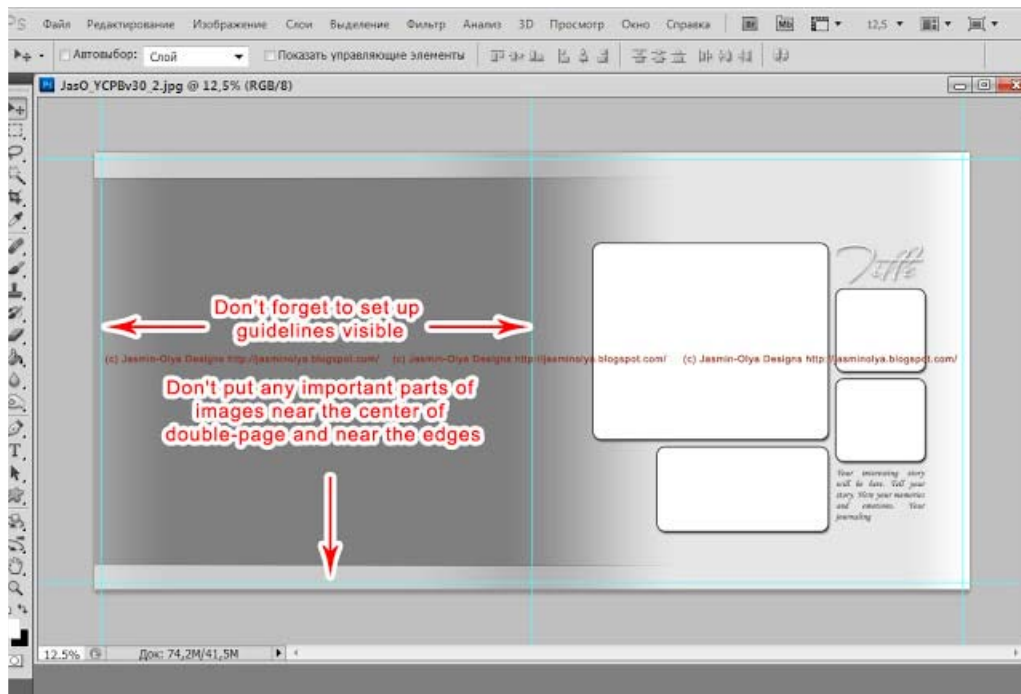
Файл Редактирование Изображение Слои Выделение Фильтр Анализ 3D Просмотр Окно Справка Br Mb 12,5

Автовыбор: Слой Показать управляющие элементы

JasO_YCPBv30_2.jpg @ 12,5% (RGB/8)

Title

Don't forget to set up guidelines visible

(c) Jasmin-Olya Designs http://jasminolya.blogspot.com/ (c) Jasmin-Olya Designs http://jasminolya.blogspot.com/ (c) Jasmin-Olya Designs http://jasminolya.blogspot.com/

Don't put any important parts of images near the center of double-page and near the edges

Your interesting story will be here. Tell your story. Note your memories and emotions. Your journaling

12.5% Док: 74,2M/41,5M